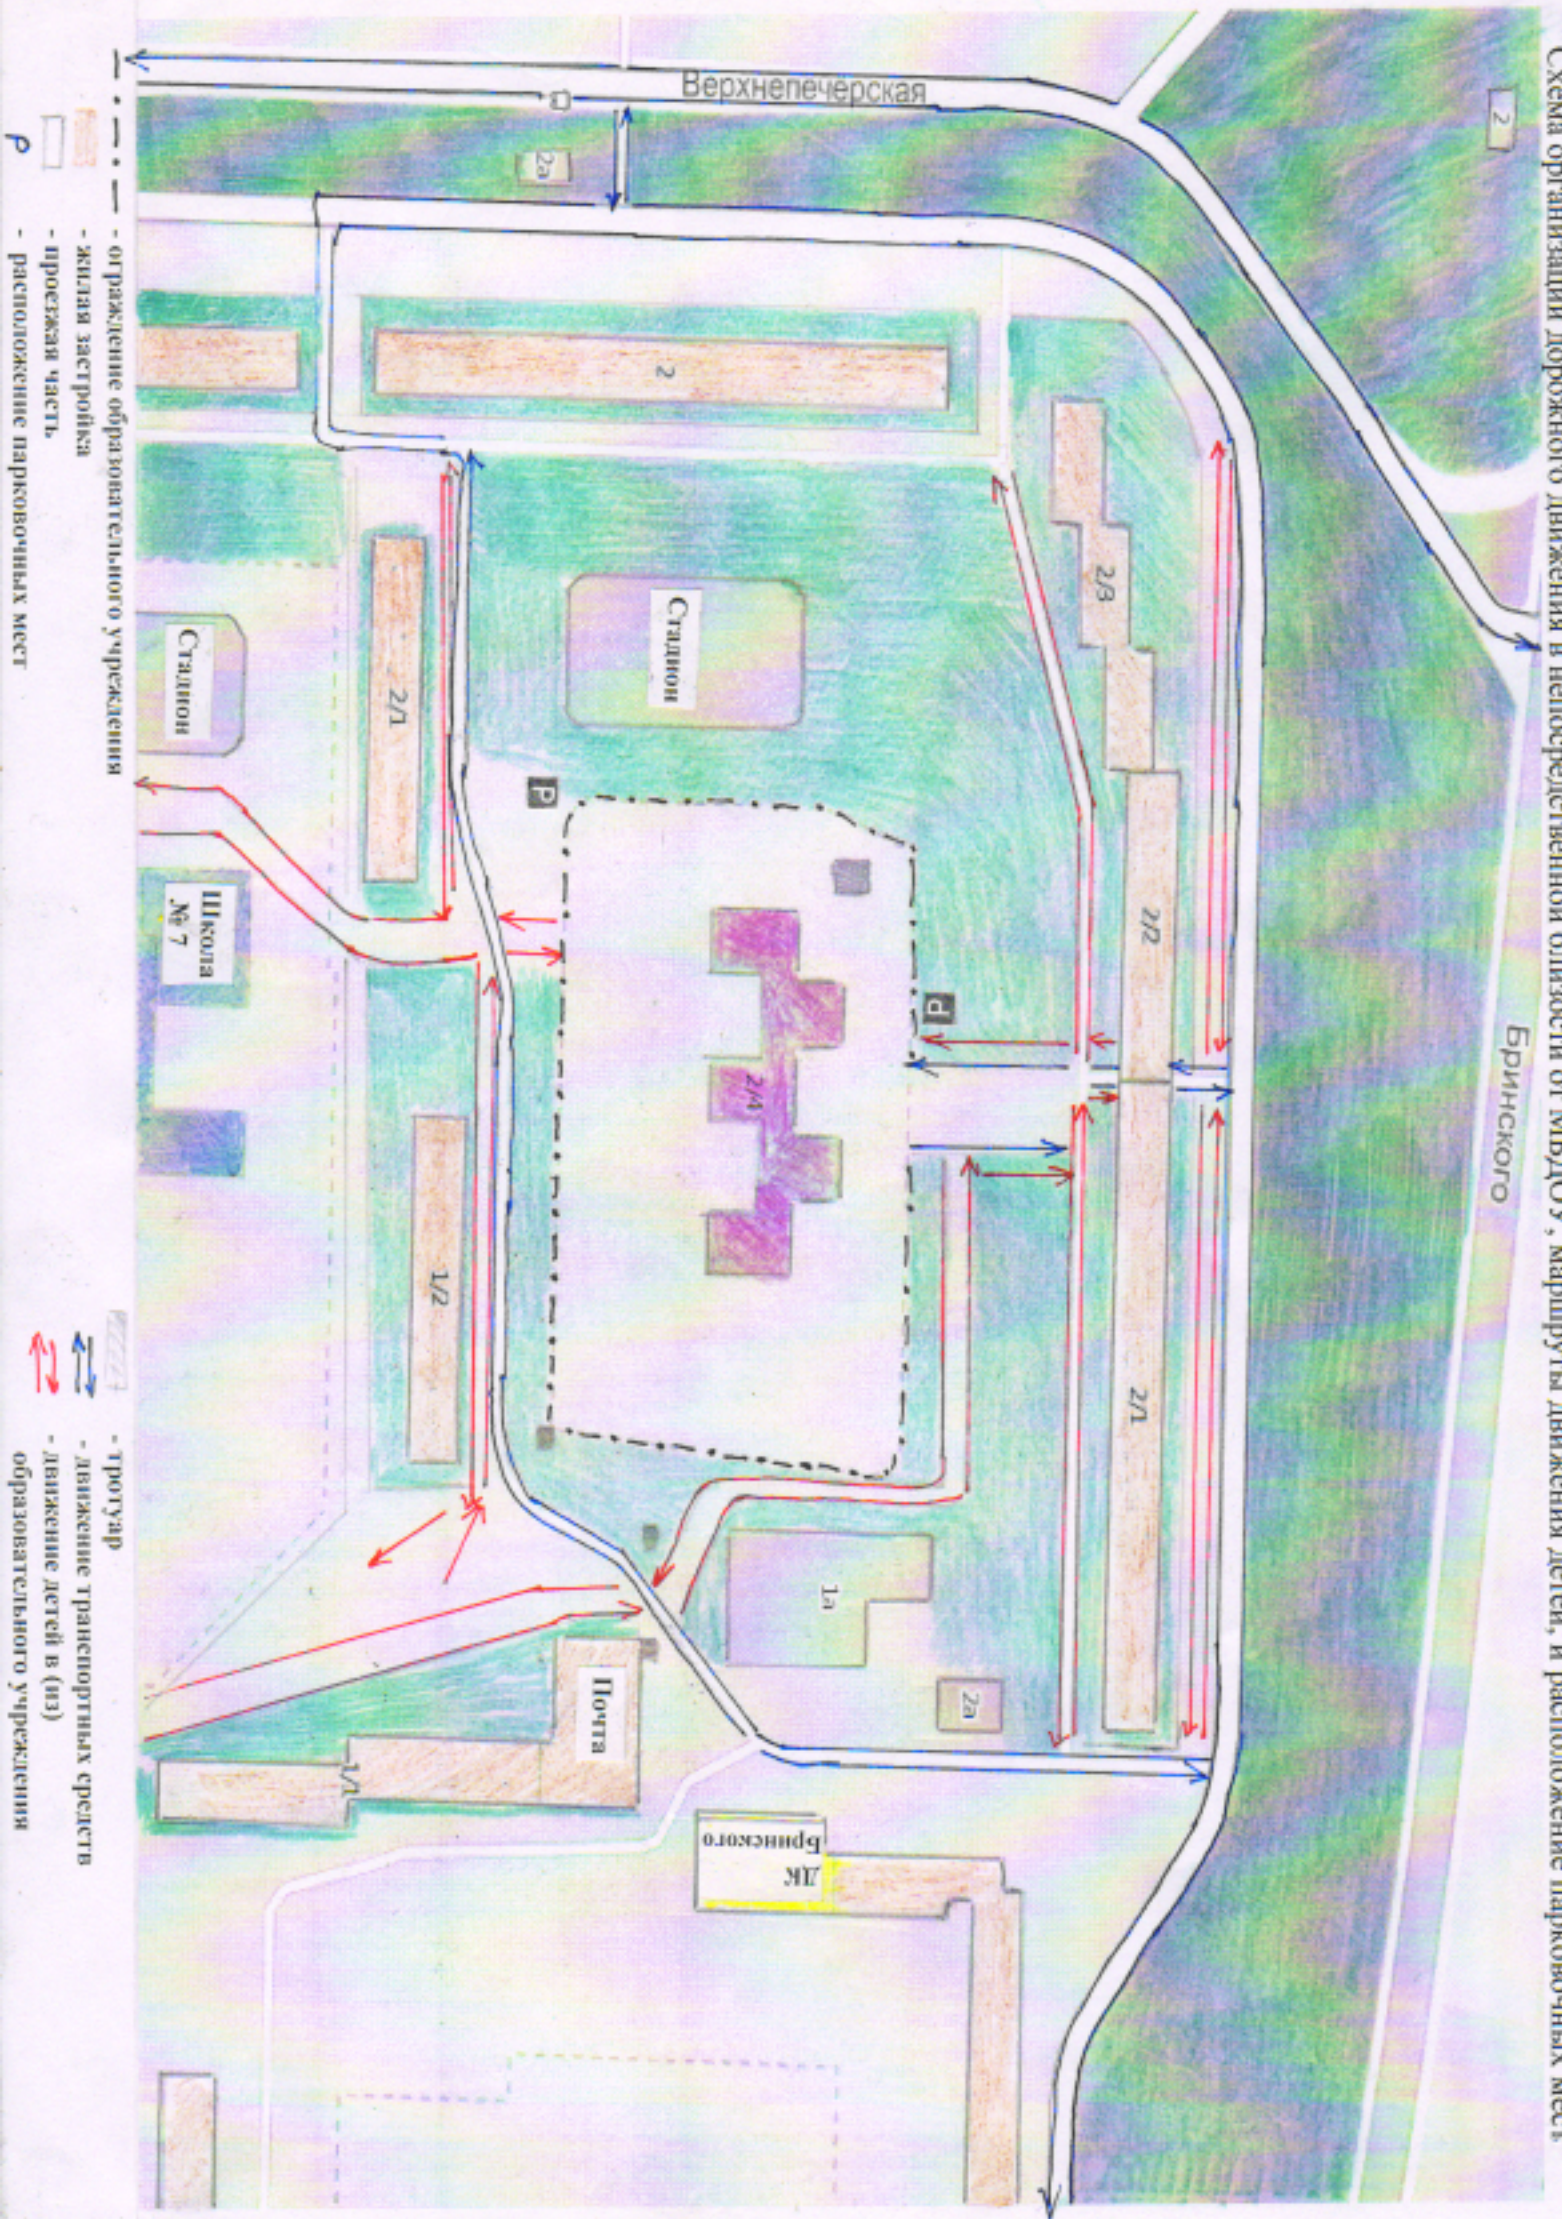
Схема организации дорожного движения в непосредственной близости от МБДОУ , маршруты движения детей, и расположение парковочных мест

2

Верхнепечерская

2а

2

2/3

Стадион

Бринского

2/2

2/4

2/1

1а

2а

2/1

Стадион

Школа № 7

1/2

Почта

1/1

ДК Бринского

Р

Р

- ограждение образовательного учреждения
- жилая застройка
- проезжая часть
Р - расположение парковочных мест

- тротуар
- движение транспортных средств
- движение детей в (из) образовательного учреждения